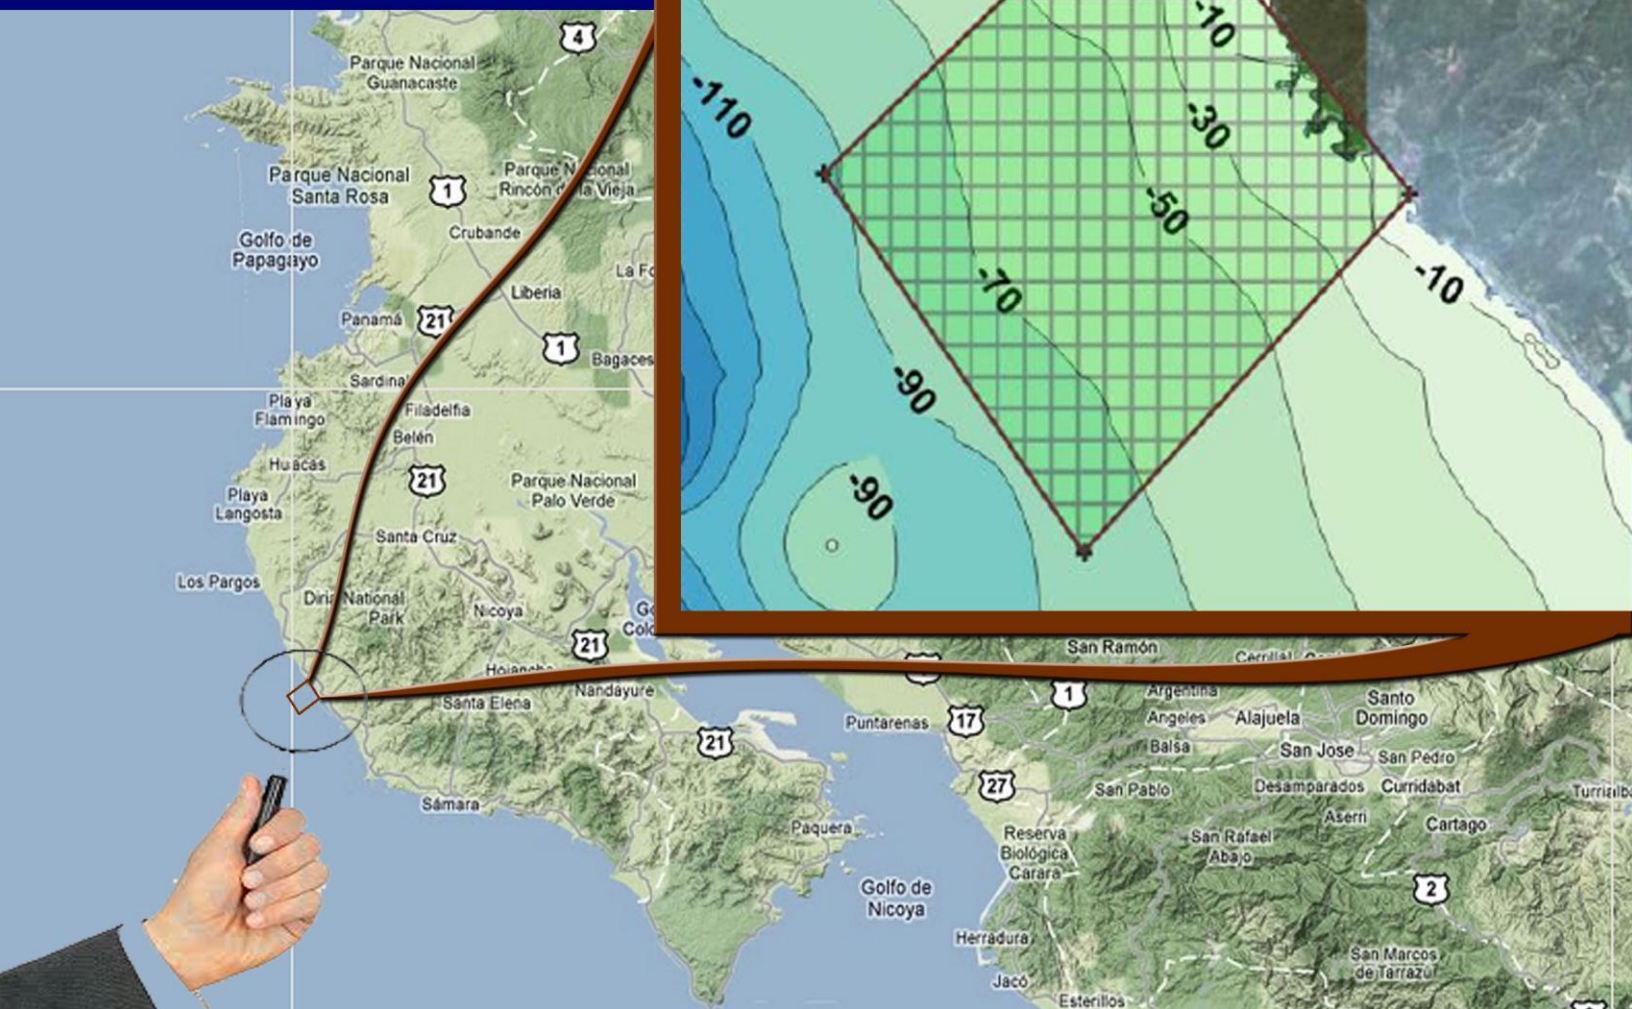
4
Parque Nacional Guanacaste
Parque Nacional Santa Rosa
1
Parque Nacional Rincón de la Vieja
Golfo de Papagayo
Crubande
La Fo
Liberia
Panamá
21
1
Bagaces
Sardinal
Playa Flamingo
Filadelfia
Belén
Huacas
21
Playa Langosta
Parque Nacional Palo Verde
Santa Cruz
Los Pargos
Diria National Park
Nicoya
Go
Colo
21
Hojancha
Nandayure
Santa Elena
Sámara
21
Puntarenas
17
Paquera
Golfo de Nicoya
San Ramón
1
Argentina
Angeles
Alajuela
Santo Domingo
Balsa
San Jose
San Pedro
27
San Pablo
Desamparados
Curridabat
Turrialba
Aserri
Cartago
Reserva Biológica Carara
San Rafael Abajo
2
Herradura
San Marcos de Tarrazú
Jacó
Esterillos
-110
-10
-30
-50
-70
-90
-90
-10